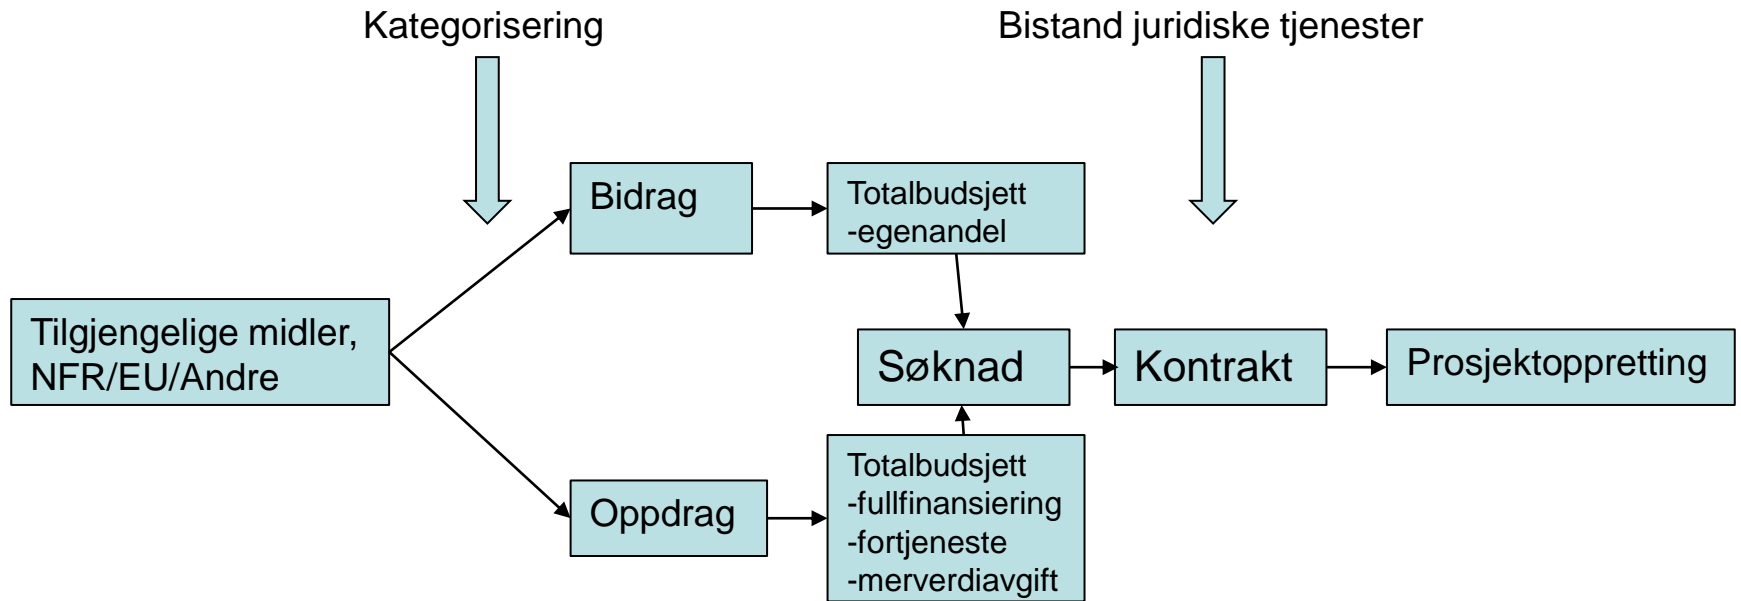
Kategorisering

Bistand juridiske tjenester

Tilgjengelige midler, NFR/EU/Andre

Bidrag

Totalbudsjett
-egenandel

Oppdrag

Totalbudsjett
-fullfinansiering
-fortjeneste
-merverdiavgift

Søknad

Kontrakt

Prosjektoppretting